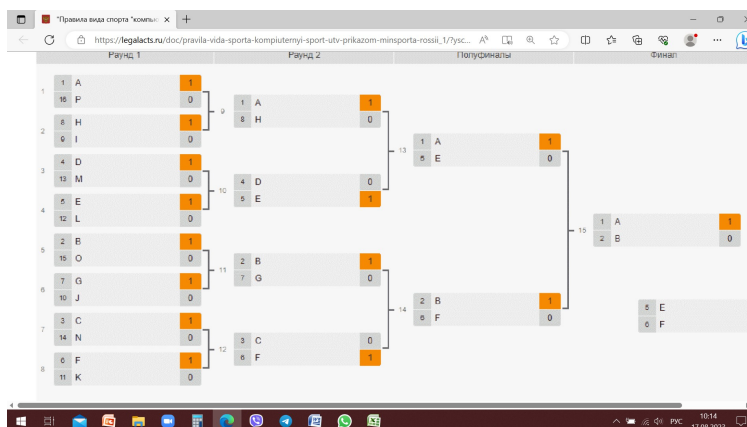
"Правила вида спорта "компь

https://legalacts.ru/doc/pravila-vida-sporta-kompiuternyi-sport-utv-prikazom-minsporta-rossii_1/?ysc...

Раунд 1 | Раунд 2 | Полуфиналы | Финал

1
1 A 1
16 P 0
2
8 H 1
9 I 0
3
4 D 1
13 M 0
4
5 E 1
12 L 0
5
2 B 1
15 O 0
6
7 G 1
10 J 0
7
3 C 1
14 N 0
8
6 F 1
11 K 0

9
1 A 1
8 H 0
10
4 D 0
5 E 1
11
2 B 1
7 G 0
12
3 C 0
6 F 1

13
1 A 1
5 E 0
14
2 B 1
6 F 0

15
1 A 1
2 B 0

5 E
6 F

РУС 10:14